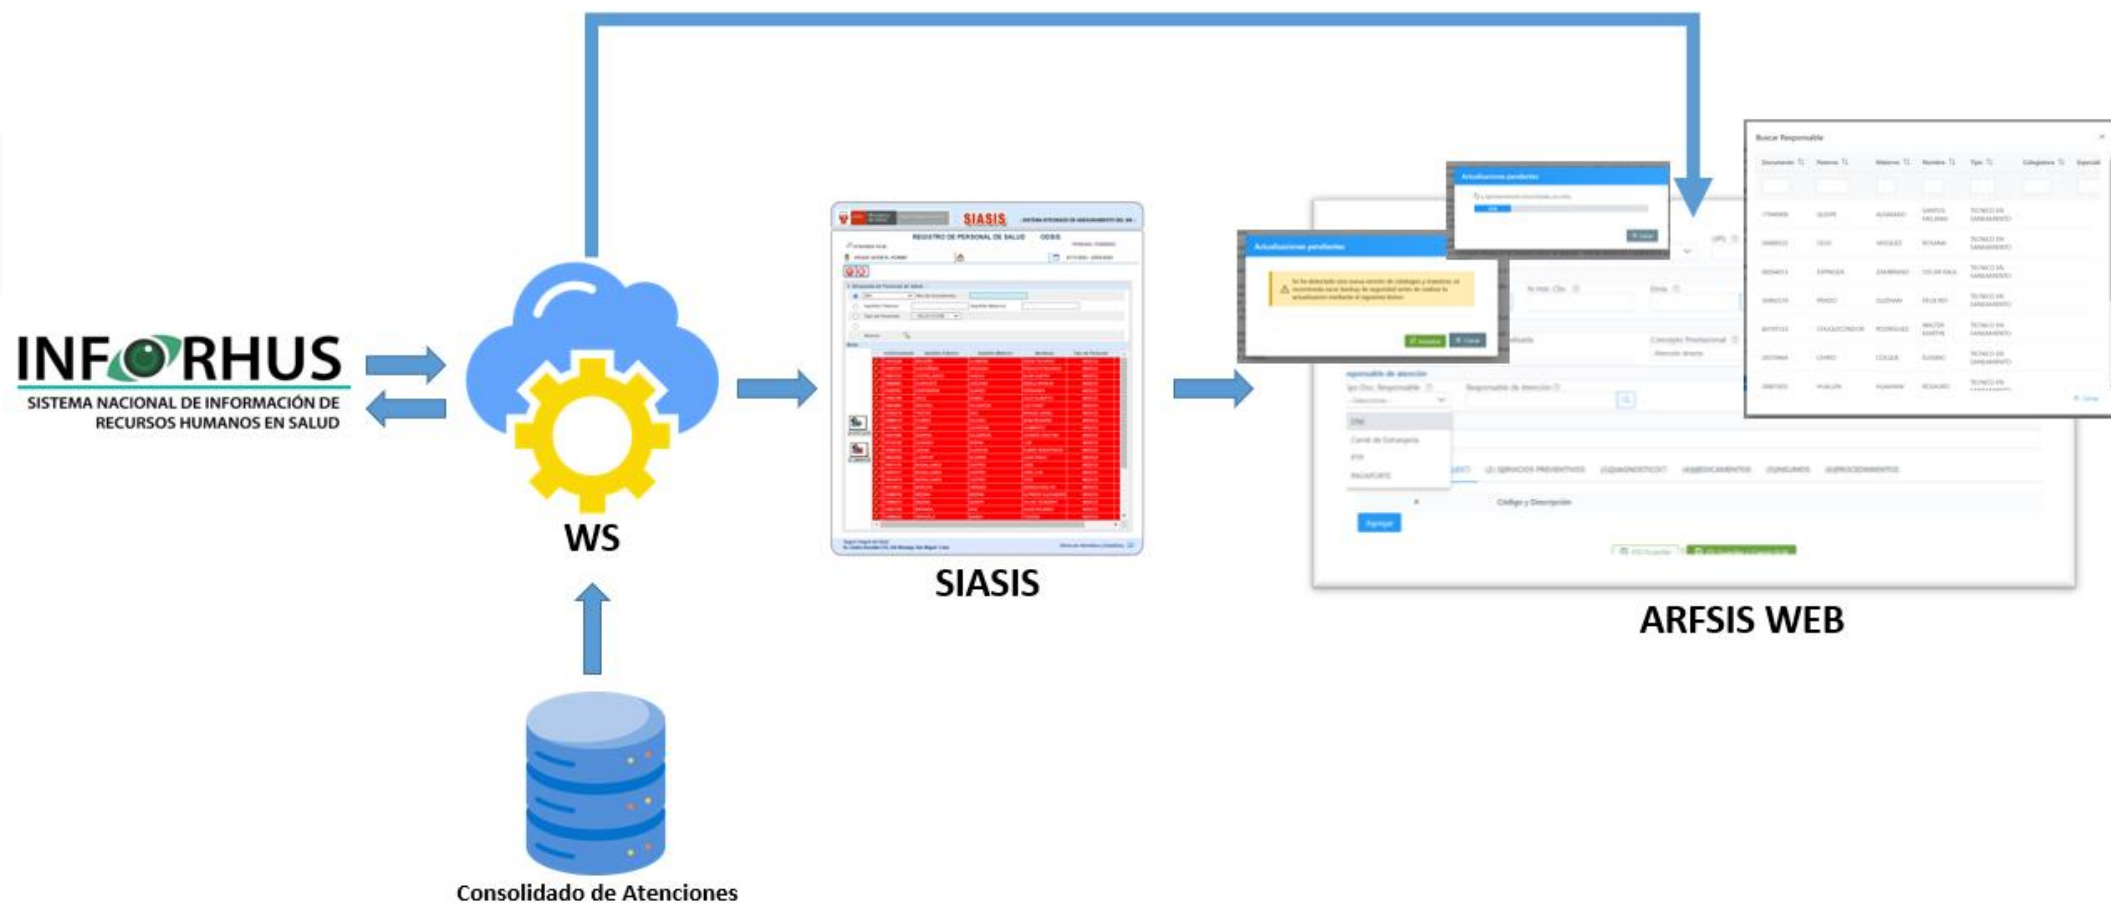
INFORHUS
SISTEMA NACIONAL DE INFORMACIÓN DE RECURSOS HUMANOS EN SALUD

WS

Consolidado de Atenciones

SIASIS
REGISTRO DE PERSONAL DE SALUD

SIASIS

Actualizaciones pendientes

Buscar Responsable

ARFSIS WEB